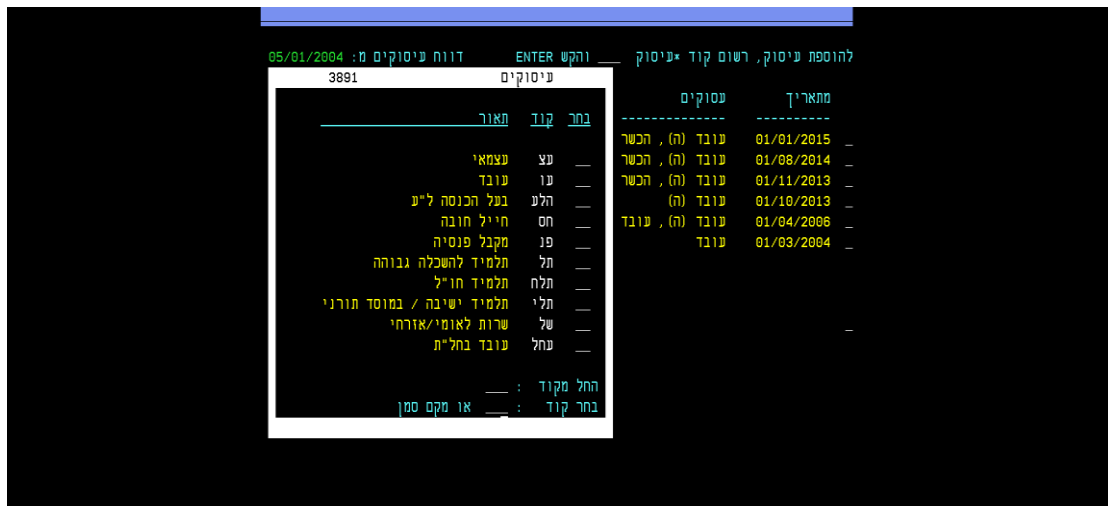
להוספת עיסוק, רשום קוד *עיסוק ___ והקש ENTER   דוחות עיסוקים מ: 05/01/2004

3891   עיסוקים

בחר   קוד   תאור

__   עצ   עצמאי
__   עו   עובד
__   הלע   בעל הכנסה ל"ע
__   חס   חייל חובה
__   פנ   מקבל פנסיה
__   תל   תלמיד להשכלה גבוהה
__   תלח   תלמיד חו"ל
__   תלי   תלמיד ישיבה / במוסד תורני
__   של   שרות לאומי/אזרחי
__   עחל   עובד בחל"ת

החל מקוד : ___
בחר קוד : ___ או מקם סמן

| מתאריך | עסוקים |
|---|---|
| 01/01/2015 | עובד (ה), הכשר |
| 01/08/2014 | עובד (ה), הכשר |
| 01/11/2013 | עובד (ה), הכשר |
| 01/10/2013 | עובד (ה) |
| 01/04/2006 | עובד (ה), עובד |
| 01/03/2004 | עובד |